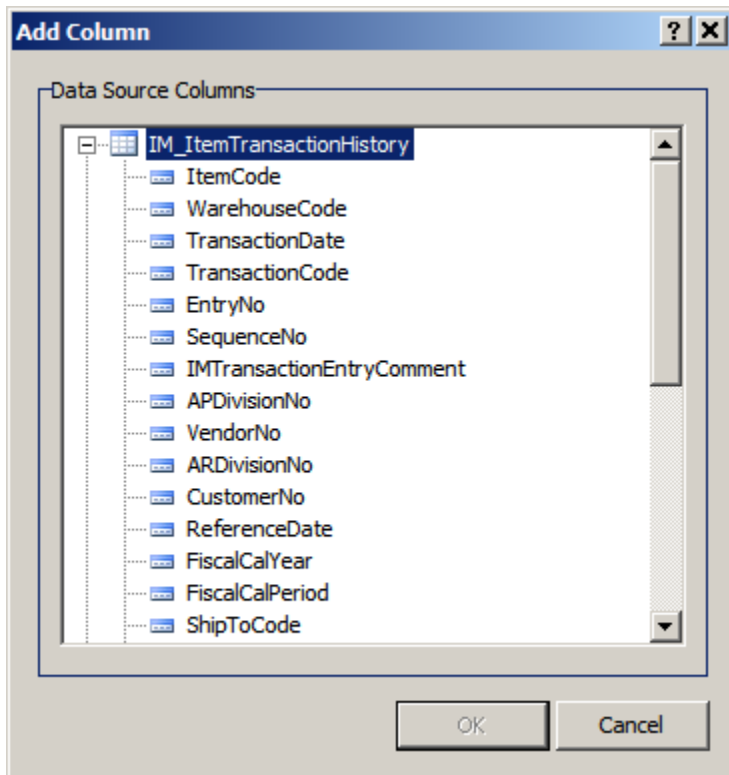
Add Column

?

X

Data Source Columns

IM_ItemTransactionHistory

ItemCode

WarehouseCode

TransactionDate

TransactionCode

EntryNo

SequenceNo

IMTransactionEntryComment

APDivisionNo

VendorNo

ARDivisionNo

CustomerNo

ReferenceDate

FiscalCalYear

FiscalCalPeriod

ShipToCode

OK

Cancel